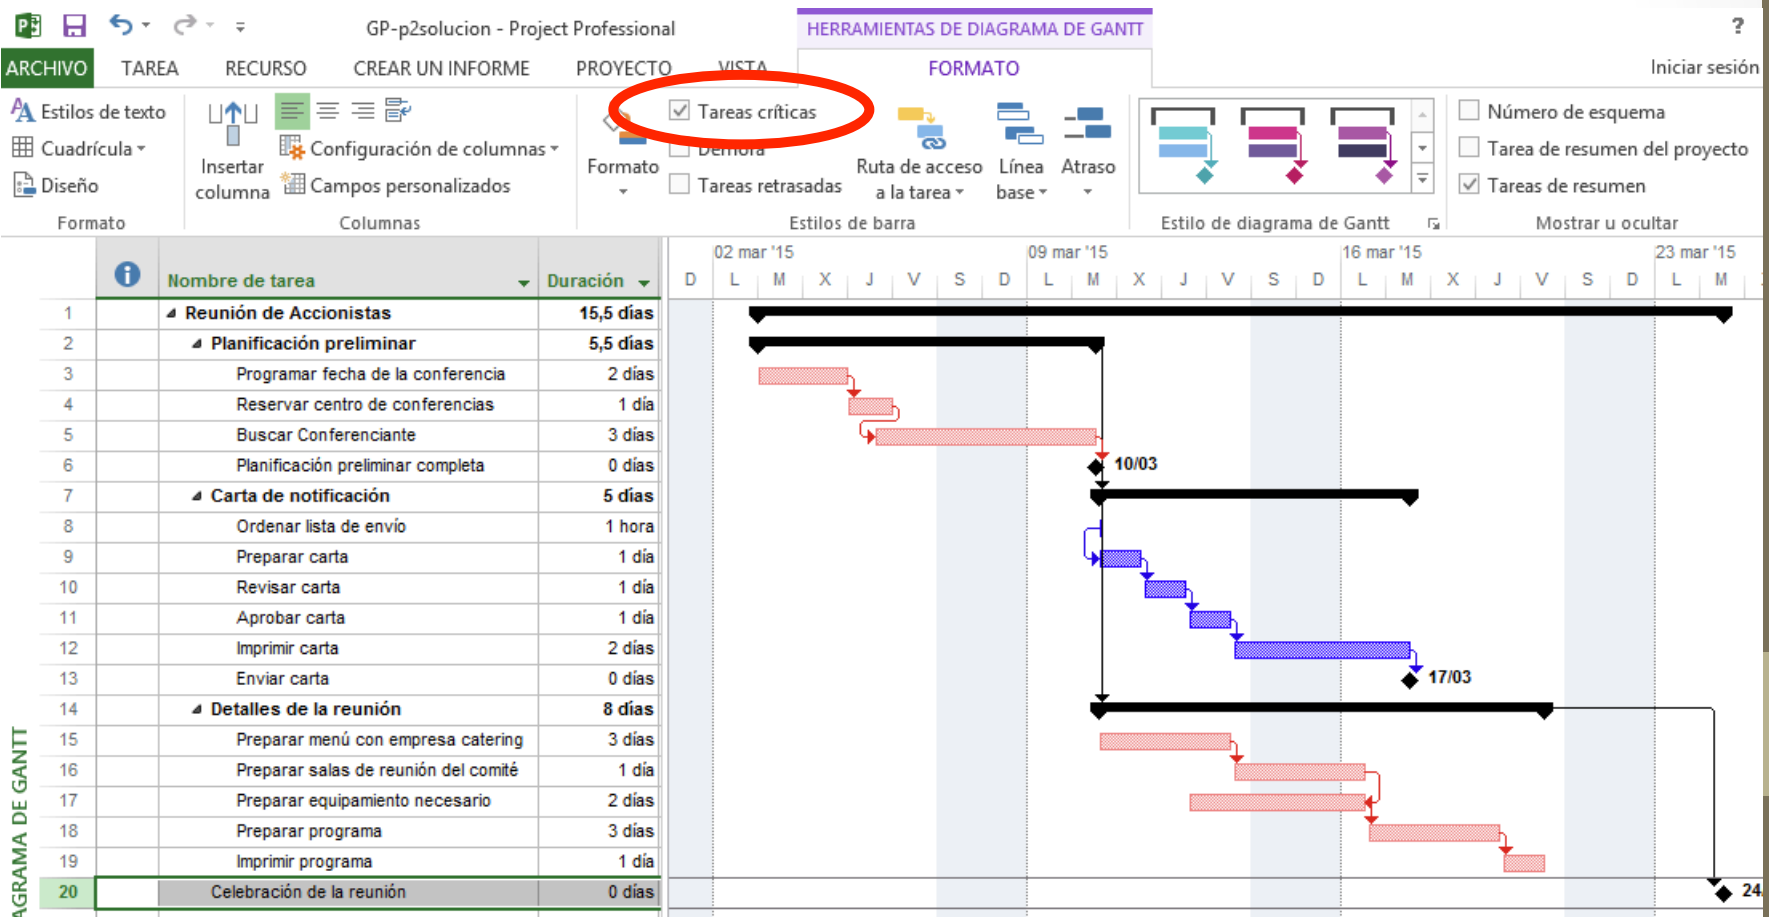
GP-p2solucion - Project Professional
HERRAMIENTAS DE DIAGRAMA DE GANTT
?
ARCHIVO TAREA RECURSO CREAR UN INFORME PROYECTO VISTA FORMATO Iniciar sesión

Estilos de texto
Cuadrícula
Diseño
Formato
Insertar columna
Configuración de columnas
Campos personalizados
Columnas
Formato
Tareas críticas
Demora
Tareas retrasadas
Ruta de acceso a la tarea
Línea base
Atraso
Estilos de barra
Estilo de diagrama de Gantt
Número de esquema
Tarea de resumen del proyecto
Tareas de resumen
Mostrar u ocultar

| | Nombre de tarea | Duración |
|---|---|---|
| 1 | Reunión de Accionistas | 15,5 días |
| 2 | Planificación preliminar | 5,5 días |
| 3 | Programar fecha de la conferencia | 2 días |
| 4 | Reservar centro de conferencias | 1 día |
| 5 | Buscar Conferenciante | 3 días |
| 6 | Planificación preliminar completa | 0 días |
| 7 | Carta de notificación | 5 días |
| 8 | Ordenar lista de envío | 1 hora |
| 9 | Preparar carta | 1 día |
| 10 | Revisar carta | 1 día |
| 11 | Aprobar carta | 1 día |
| 12 | Imprimir carta | 2 días |
| 13 | Enviar carta | 0 días |
| 14 | Detalles de la reunión | 8 días |
| 15 | Preparar menú con empresa catering | 3 días |
| 16 | Preparar salas de reunión del comité | 1 día |
| 17 | Preparar equipamiento necesario | 2 días |
| 18 | Preparar programa | 3 días |
| 19 | Imprimir programa | 1 día |
| 20 | Celebración de la reunión | 0 días |

AGRAMA DE GANTT
02 mar '15 09 mar '15 16 mar '15 23 mar '15
D L M X J V S D L M X J V S D L M X J V S D L M
10/03
17/03
24